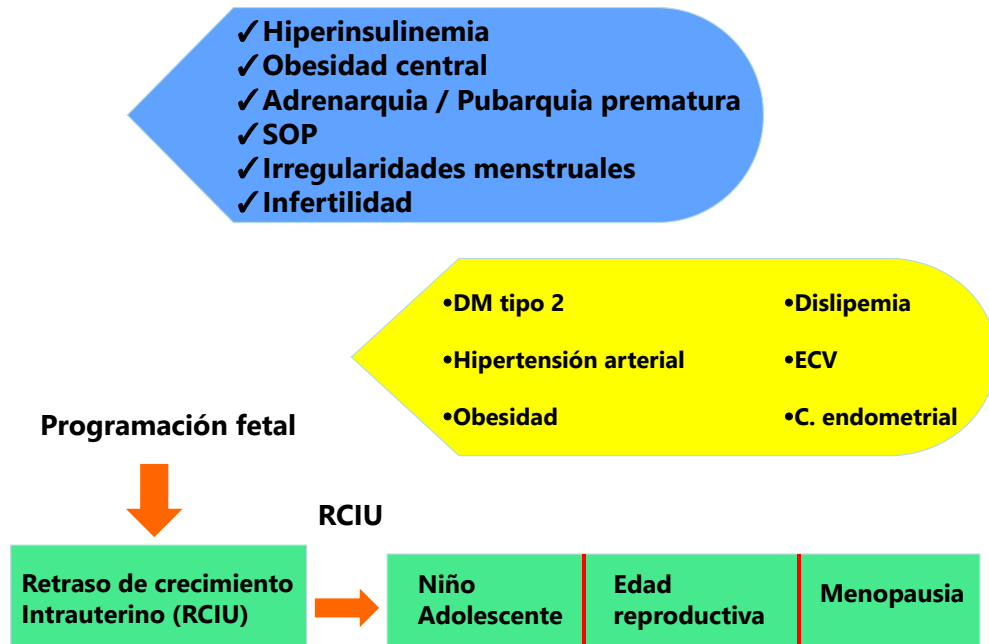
✓Hiperinsulinemia
✓Obesidad central
✓Adrenarquia / Pubarquia prematura
✓SOP
✓Irregularidades menstruales
✓Infertilidad

•DM tipo 2
•Hipertensión arterial
•Obesidad

•Dislipemia
•ECV
•C. endometrial

Programación fetal

RCIU

Retraso de crecimiento Intrauterino (RCIU)

Niño Adolescente

Edad reproductiva

Menopausia